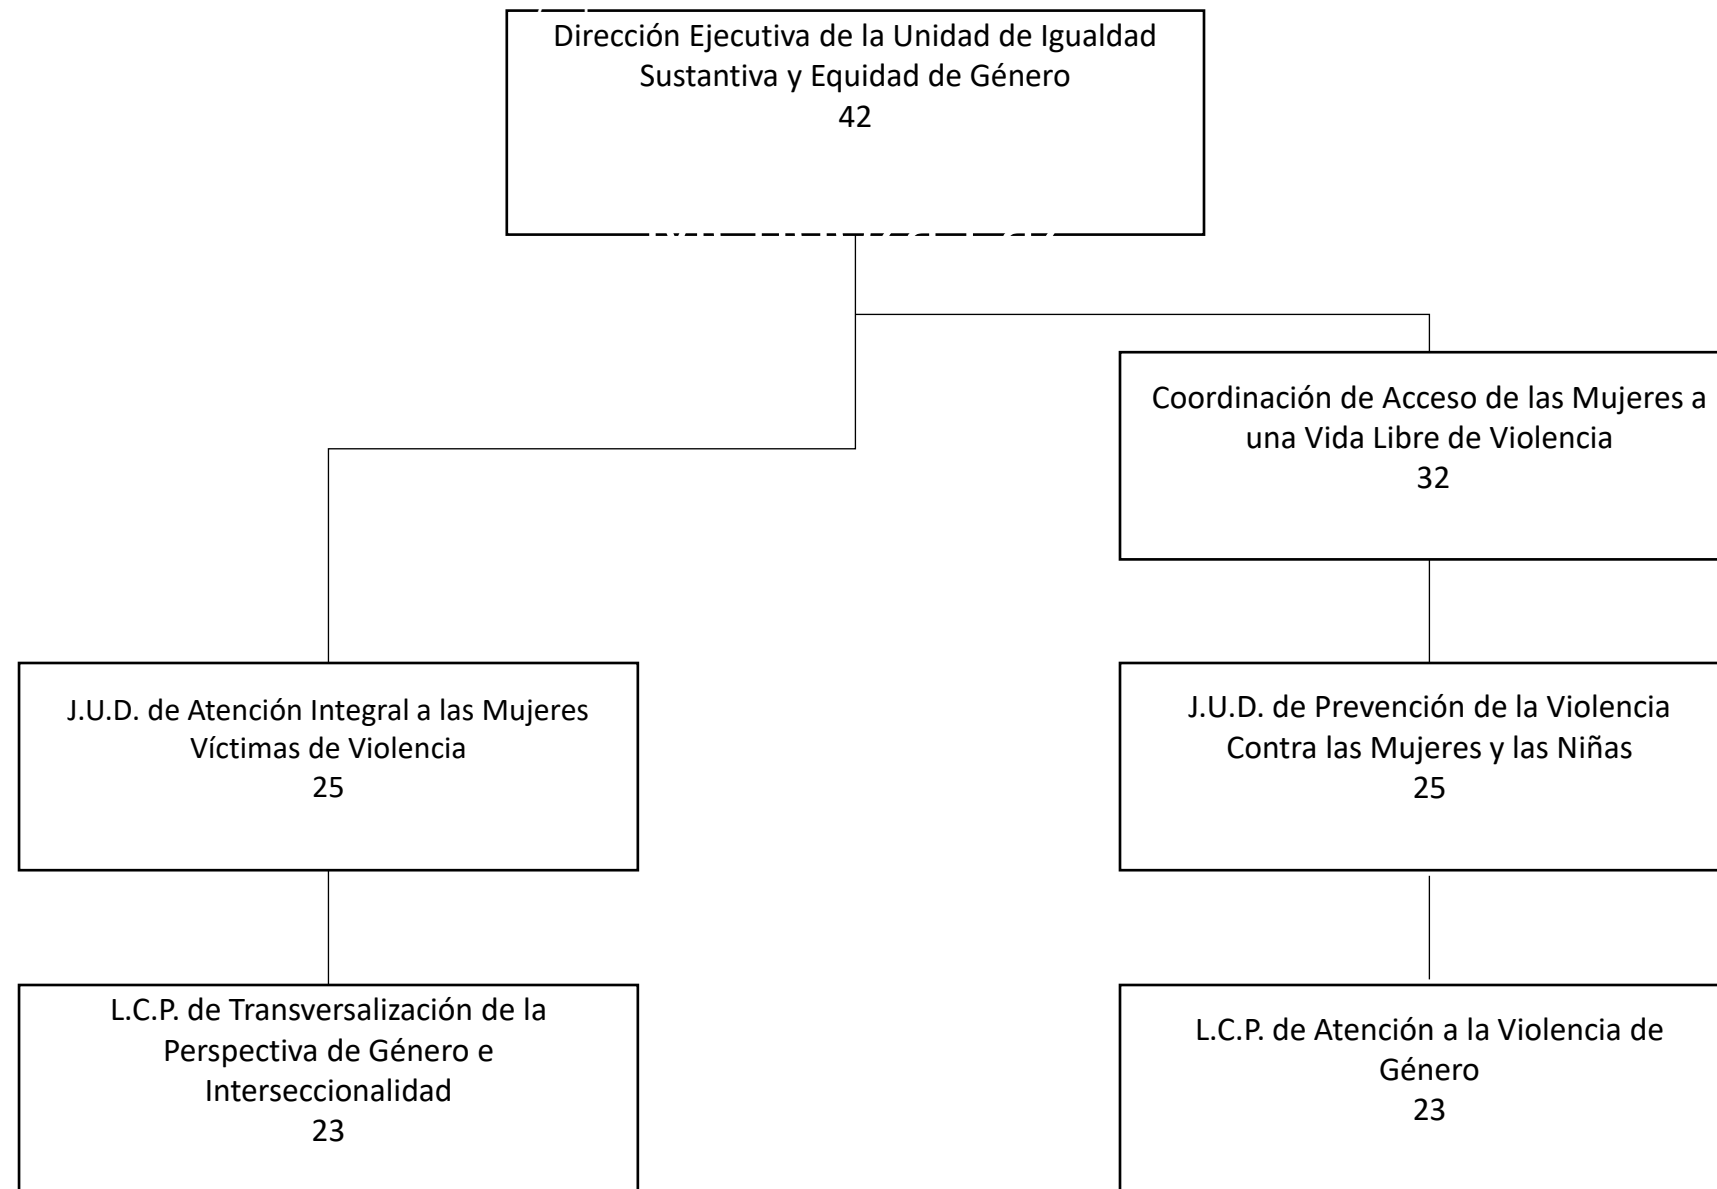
Dirección Ejecutiva de la Unidad de Igualdad Sustantiva y Equidad de Género
42

Coordinación de Acceso de las Mujeres a una Vida Libre de Violencia
32

J.U.D. de Atención Integral a las Mujeres Víctimas de Violencia
25

J.U.D. de Prevención de la Violencia Contra las Mujeres y las Niñas
25

L.C.P. de Transversalización de la Perspectiva de Género e Interseccionalidad
23

L.C.P. de Atención a la Violencia de Género
23